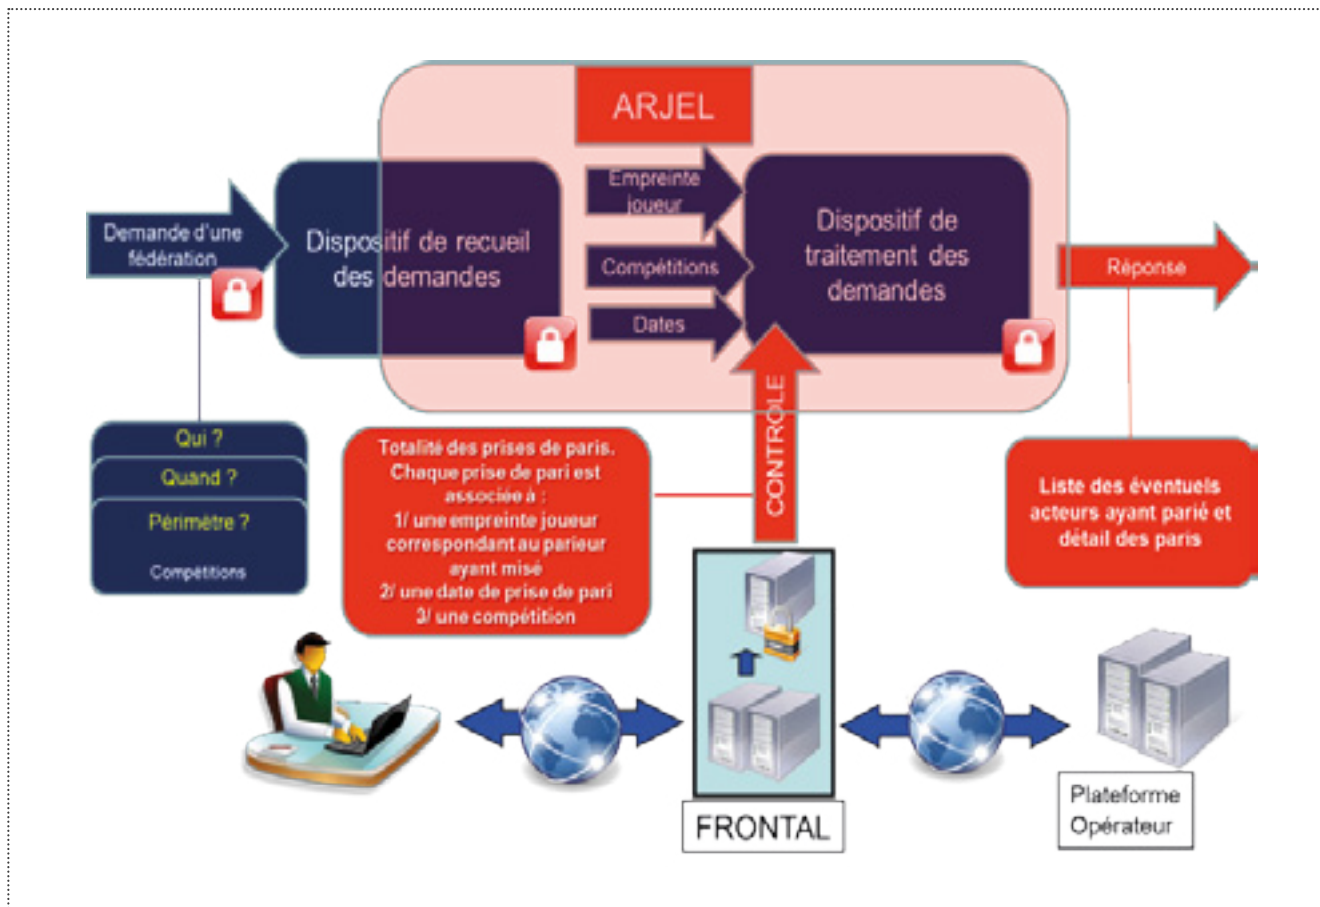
ARJEL

Demande d'une fédération

Dispositif de recueil des demandes

Empreinte joueur

Compétitions

Dates

Dispositif de traitement des demandes

Réponse

Qui ?

Quand ?

Périmètre ?

Compétitions

Totalité des prises de paris. Chaque prise de pari est associée à : 1/ une empreinte joueur correspondant au parieur ayant misé 2/ une date de prise de pari 3/ une compétition

CONTROLE

Liste des éventuels acteurs ayant parié et détail des paris

FRONTAL

Plateforme Opérateur